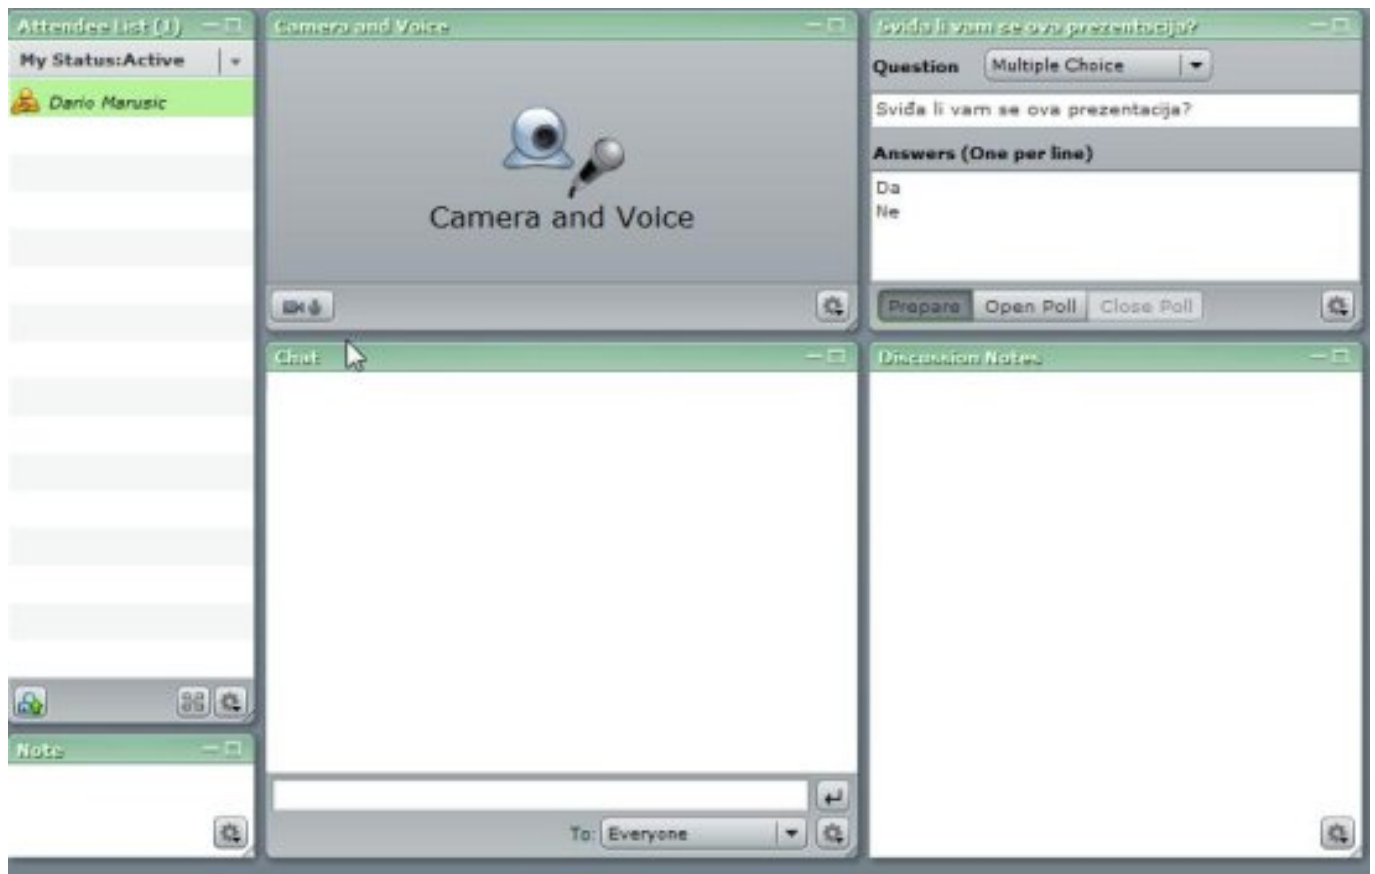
Attendee List (1)

My Status:Active

Dario Marusic

Note

Camera and Voice

Camera and Voice

Chat

To: Everyone

Sviđa li vam se ova prezentacija?

Question Multiple Choice

Sviđa li vam se ova prezentacija?

Answers (One per line)

Da
Ne

Prepare Open Poll Close Poll

Discussion Notes